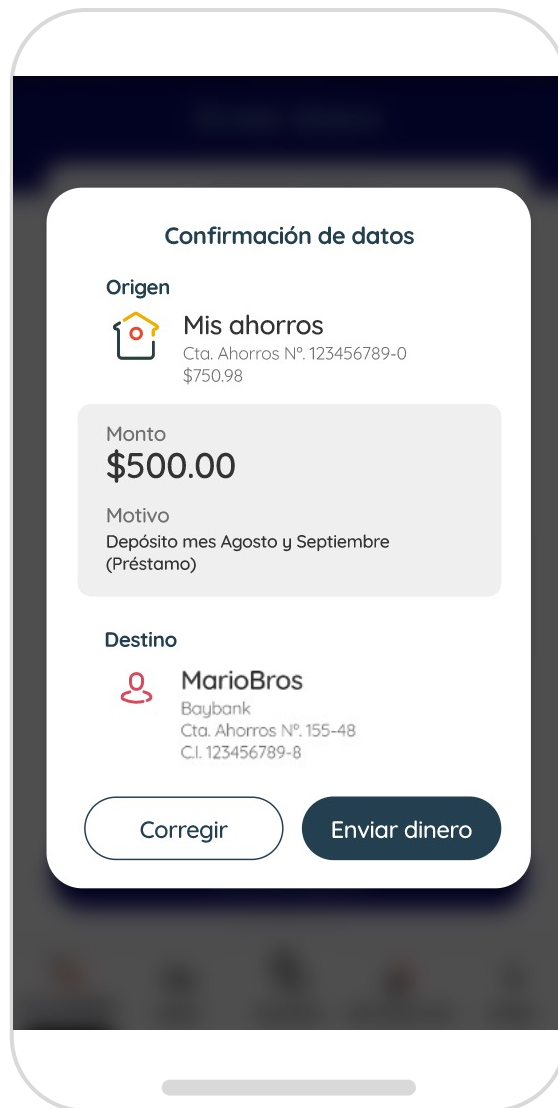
Confirmación de datos

Origen

Mis ahorros
Cta. Ahorros Nº. 123456789-0
$750.98

Monto
$500.00

Motivo
Depósito mes Agosto y Septiembre (Préstamo)

Destino

MarioBros
Baybank
Cta. Ahorros Nº. 155-48
C.I. 123456789-8

Corregir

Enviar dinero